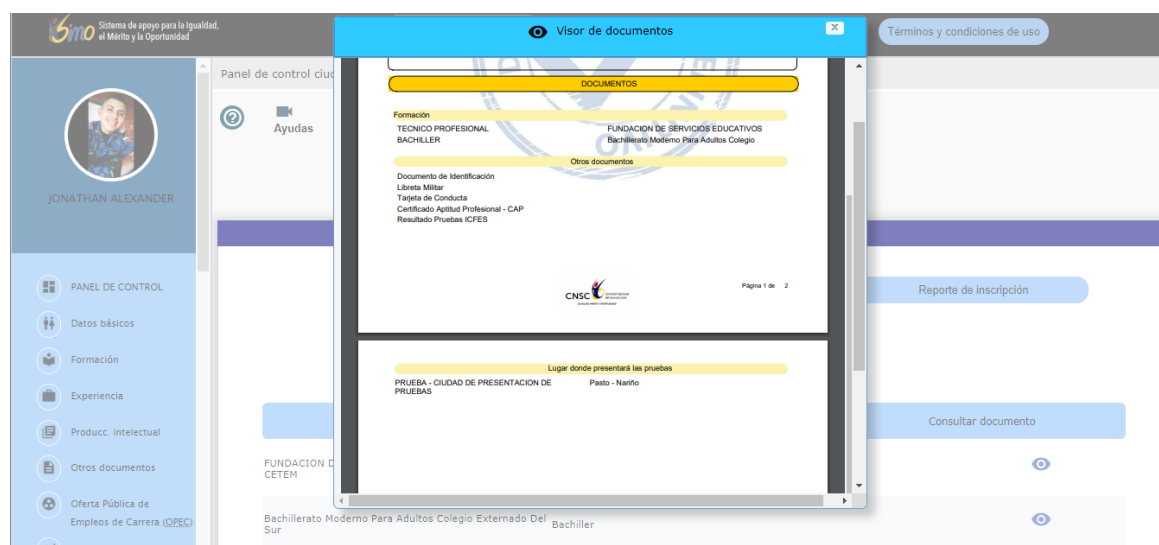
SIMO Sistema de apoyo para la Igualdad, el Mérito y la Oportunidad

Visor de documentos

Términos y condiciones de uso

Panel de control ciu

Ayudas

JONATHAN ALEXANDER

PANEL DE CONTROL
Datos básicos
Formación
Experiencia
Producc. intelectual
Otros documentos
Oferta Pública de Empleos de Carrera (OPEC)

DOCUMENTOS

Formación

| TECNICO PROFESIONAL | FUNDACION DE SERVICIOS EDUCATIVOS |
|---|---|
| BACHILLER | Bachillerato Moderno Para Adultos Colegio |

Otros documentos

Documento de Identificación
Libreta Militar
Tarjeta de Conducta
Certificado Aptitud Profesional - CAP
Resultado Pruebas ICFES

CNSC

Página 1 de 2

Lugar donde presentará las pruebas

| PRUEBA - CIUDAD DE PRESENTACION DE PRUEBAS | Pasto - Nariño |
|---|---|

Reporte de inscripción

Consultar documento

FUNDACION D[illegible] CETEM

Bachillerato Moderno Para Adultos Colegio Externado Del Sur

Bachiller